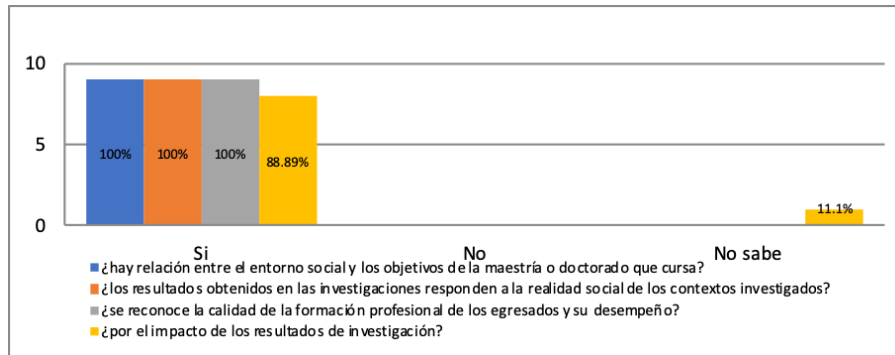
10
5
0
100%
100%
100%
88.89%
11.1%
Si
No
No sabe
¿hay relación entre el entorno social y los objetivos de la maestría o doctorado que cursa?
¿los resultados obtenidos en las investigaciones responden a la realidad social de los contextos investigados?
¿se reconoce la calidad de la formación profesional de los egresados y su desempeño?
¿por el impacto de los resultados de investigación?